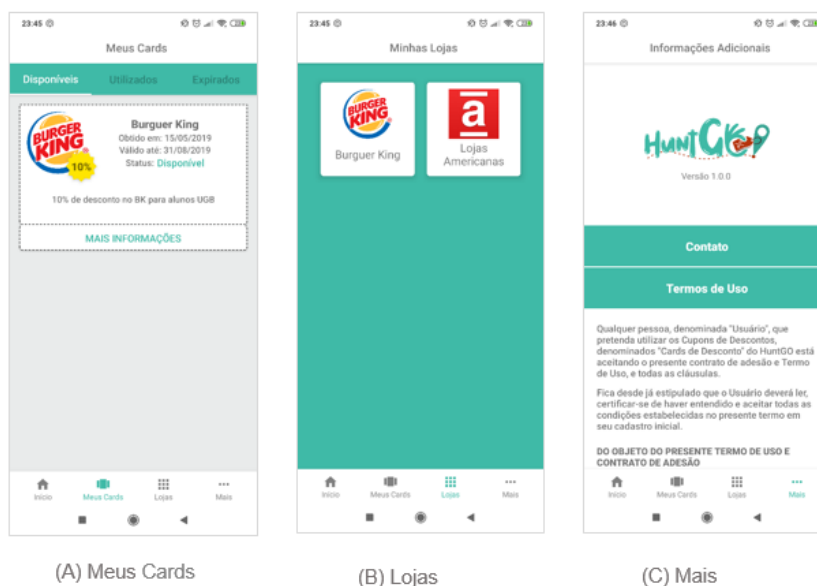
23:45

Meus Cards

Disponíveis Utilizados Expirados

BURGER KING 10%

Burguer King
Obtido em: 15/05/2019
Válido até: 31/08/2019
Status: Disponível

10% de desconto no BK para alunos UGB

MAIS INFORMAÇÕES

Início Meus Cards Lojas Mais

(A) Meus Cards

23:45

Minhas Lojas

BURGER KING
Burguer King

a
Lojas Americanas

Início Meus Cards Lojas Mais

(B) Lojas

23:46

Informações Adicionais

HuntGO

Versão 1.0.0

Contato

Termos de Uso

Qualquer pessoa, denominada "Usuário", que pretenda utilizar os Cupons de Descontos, denominados "Cards de Desconto" do HuntGO está aceitando o presente contrato de adesão e Termo de Uso, e todas as cláusulas.

Fica desde já estipulado que o Usuário deverá ler, certificar-se de haver entendido e aceitar todas as condições estabelecidas no presente termo em seu cadastro inicial.

DO OBJETO DO PRESENTE TERMO DE USO E CONTRATO DE ADESÃO

Início Meus Cards Lojas Mais

(C) Mais